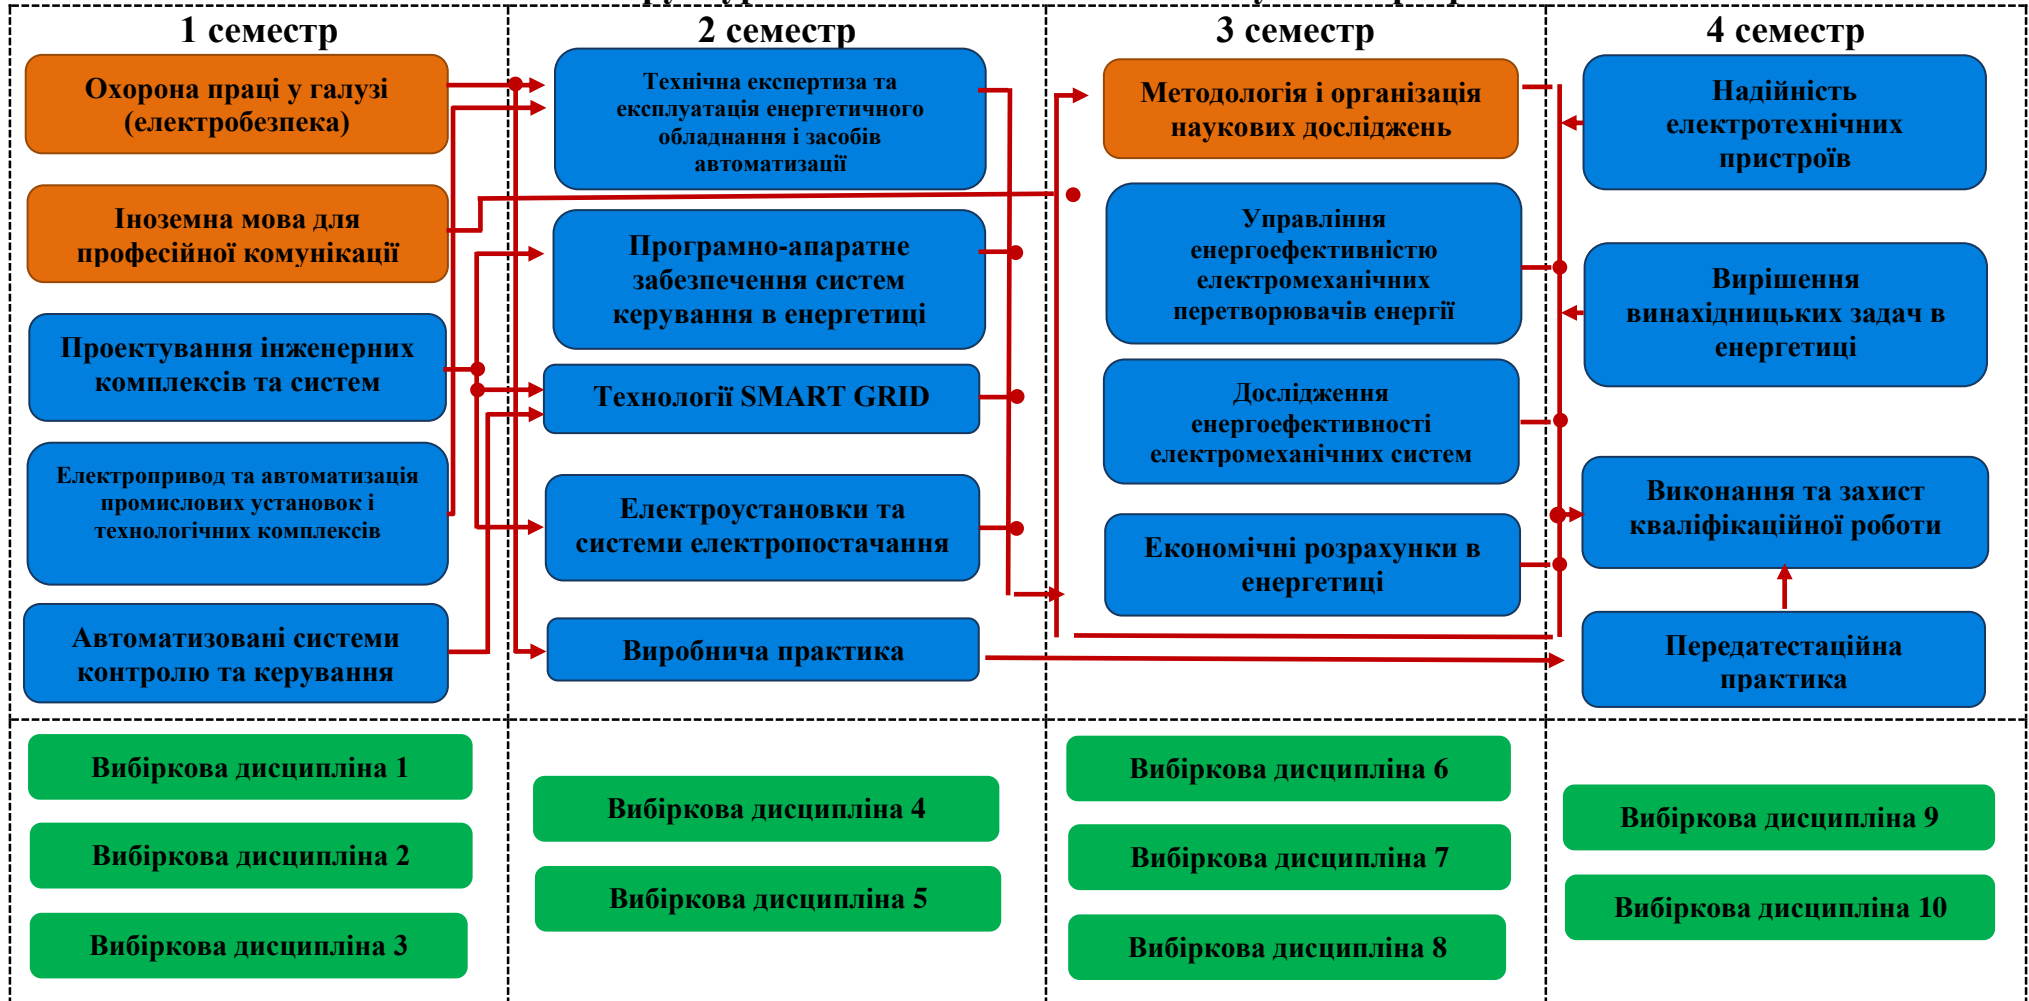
1 семестр

Охорона праці у галузі (електробезпека)

Іноземна мова для професійної комунікації

Проектування інженерних комплексів та систем

Електропривод та автоматизація промислових установок і технологічних комплексів

Автоматизовані системи контролю та керування

Вибіркова дисципліна 1

Вибіркова дисципліна 2

Вибіркова дисципліна 3

2 семестр

Технічна експертиза та експлуатація енергетичного обладнання і засобів автоматизації

Програмно-апаратне забезпечення систем керування в енергетиці

Технології SMART GRID

Електроустановки та системи електропостачання

Виробнича практика

Вибіркова дисципліна 4

Вибіркова дисципліна 5

3 семестр

Методологія і організація наукових досліджень

Управління енергоефективністю електромеханічних перетворювачів енергії

Дослідження енергоефективності електромеханічних систем

Економічні розрахунки в енергетиці

Вибіркова дисципліна 6

Вибіркова дисципліна 7

Вибіркова дисципліна 8

4 семестр

Надійність електротехнічних пристроїв

Вирішення винахідницьких задач в енергетиці

Виконання та захист кваліфікаційної роботи

Передатестаційна практика

Вибіркова дисципліна 9

Вибіркова дисципліна 10